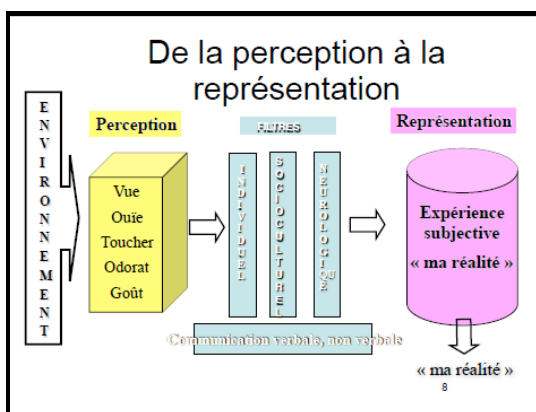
De la perception à la représentation

ENVIRONNEMENT

Perception

Vue
Ouïe
Toucher
Odorat
Goût

FILTRES

INDIVIDUEL

SOCIOCULTUREL

NEUROLOGIQUE

Représentation

Expérience subjective
« ma réalité »

Communication verbale, non verbale

« ma réalité »

8